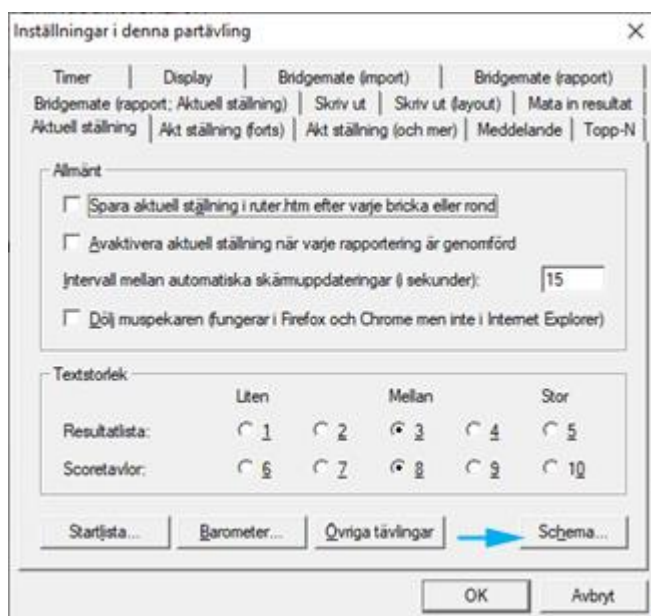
Inställningar i denna partävling

×

Timer | Display | Bridgemate (import) | Bridgemate (rapport)
Bridgemate (rapport; Aktuell ställning) | Skriv ut | Skriv ut (layout) | Mata in resultat
Aktuell ställning | Akt ställning (forts) | Akt ställning (och mer) | Meddelande | Topp-N

Allmänt

Spara aktuell ställning i ruter.htm efter varje bricka eller rond

Avaktivera aktuell ställning när varje rapportering är genomförd

Intervall mellan automatiska skärmuppdateringar (i sekunder): 15

Dölj muspekaren (fungerar i Firefox och Chrome men inte i Internet Explorer)

Textstorlek

| | Liten | | Mellan | | Stor |
|---|---|---|---|---|---|
| Resultatlista: | 1 | 2 | 3 | 4 | 5 |
| Scoretavlor: | 6 | 7 | 8 | 9 | 10 |

Startlista... Barometer... Övriga tävlingar Schema...

OK Avbryt